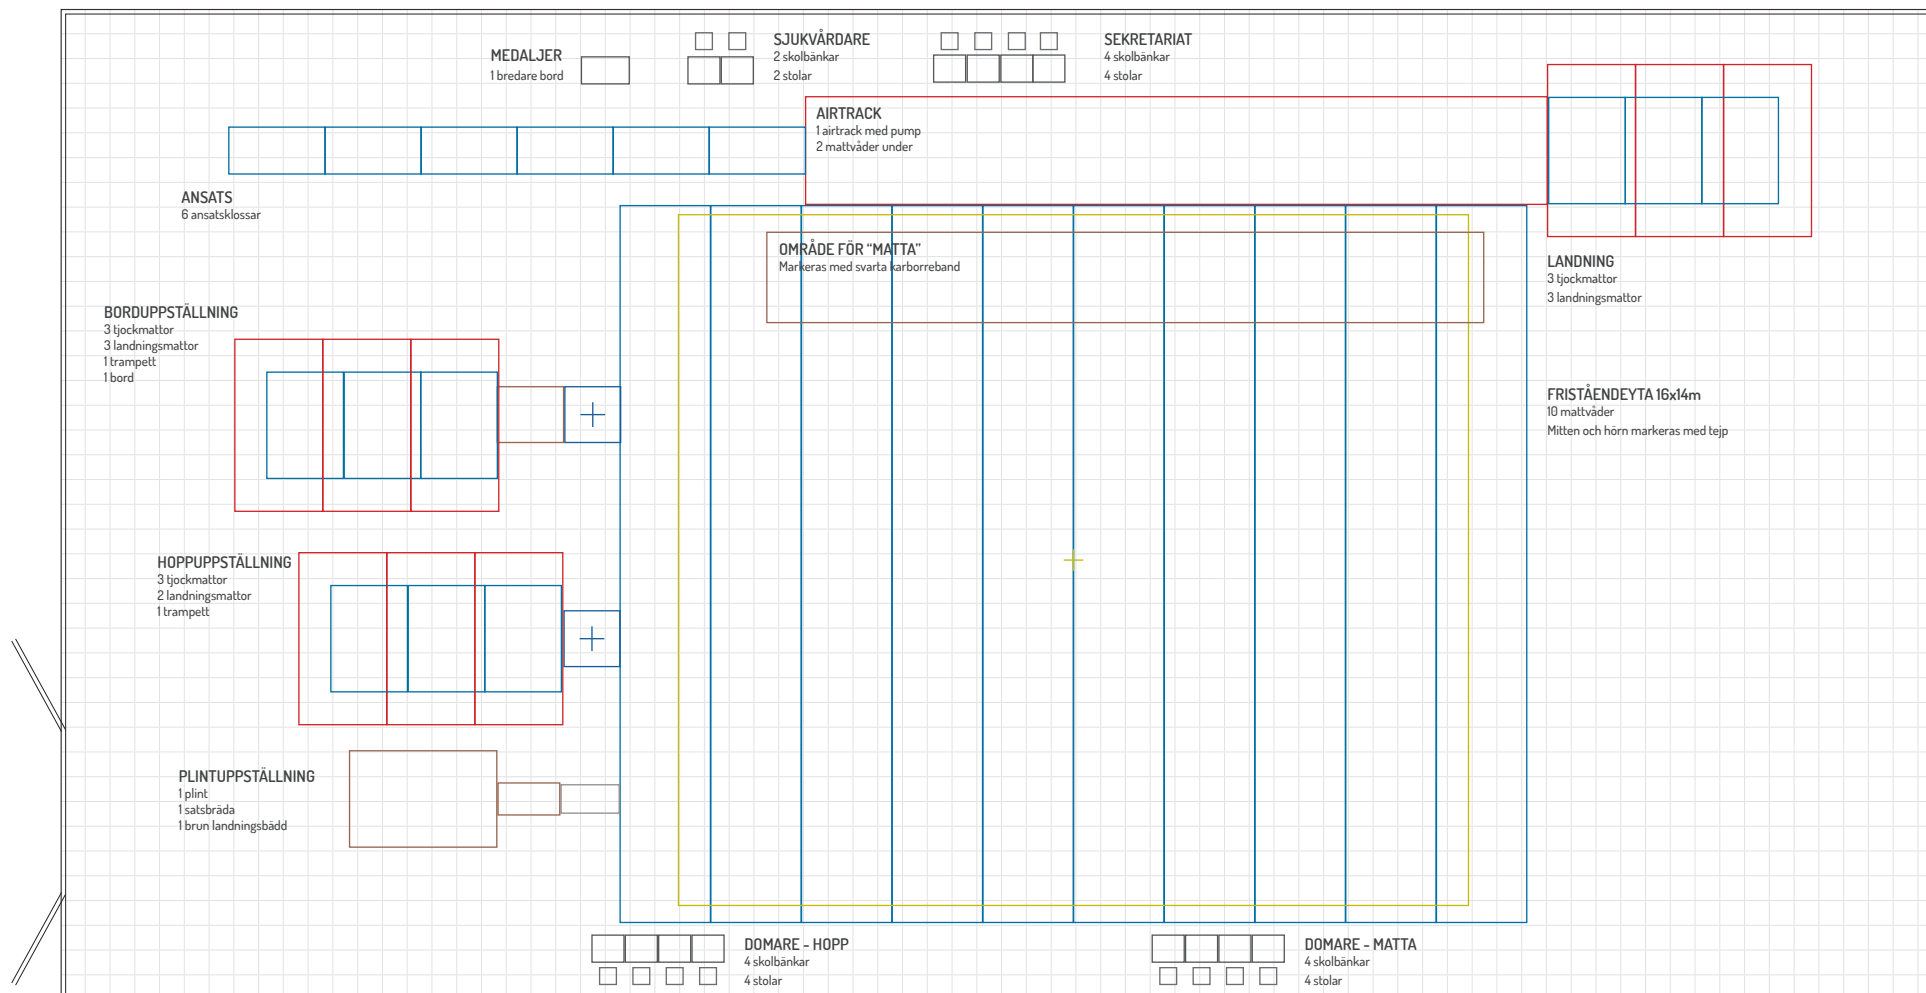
MEDALJER
1 bredare bord

SJUKVÅRDARE
2 skolbänkar
2 stolar

SEKRETARIAT
4 skolbänkar
4 stolar

AIRTRACK
1 airtrack med pump
2 mattvåder under

ANSATS
6 ansatsklossar

OMRÅDE FÖR "MATTA"
Markeras med svarta karborreband

LANDNING
3 tjockmattor
3 landningsmattor

BORDUPPSTÄLLNING
3 tjockmattor
3 landningsmattor
1 trampett
1 bord

FRISTÅENDEYTA 16x14m
10 mattvåder
Mitten och hörn markeras med tejp

HOPPUPPSTÄLLNING
3 tjockmattor
2 landningsmattor
1 trampett

PLINTUPPSTÄLLNING
1 plint
1 satsbräda
1 brun landningsbädd

DOMARE - HOPP
4 skolbänkar
4 stolar

DOMARE - MATTA
4 skolbänkar
4 stolar